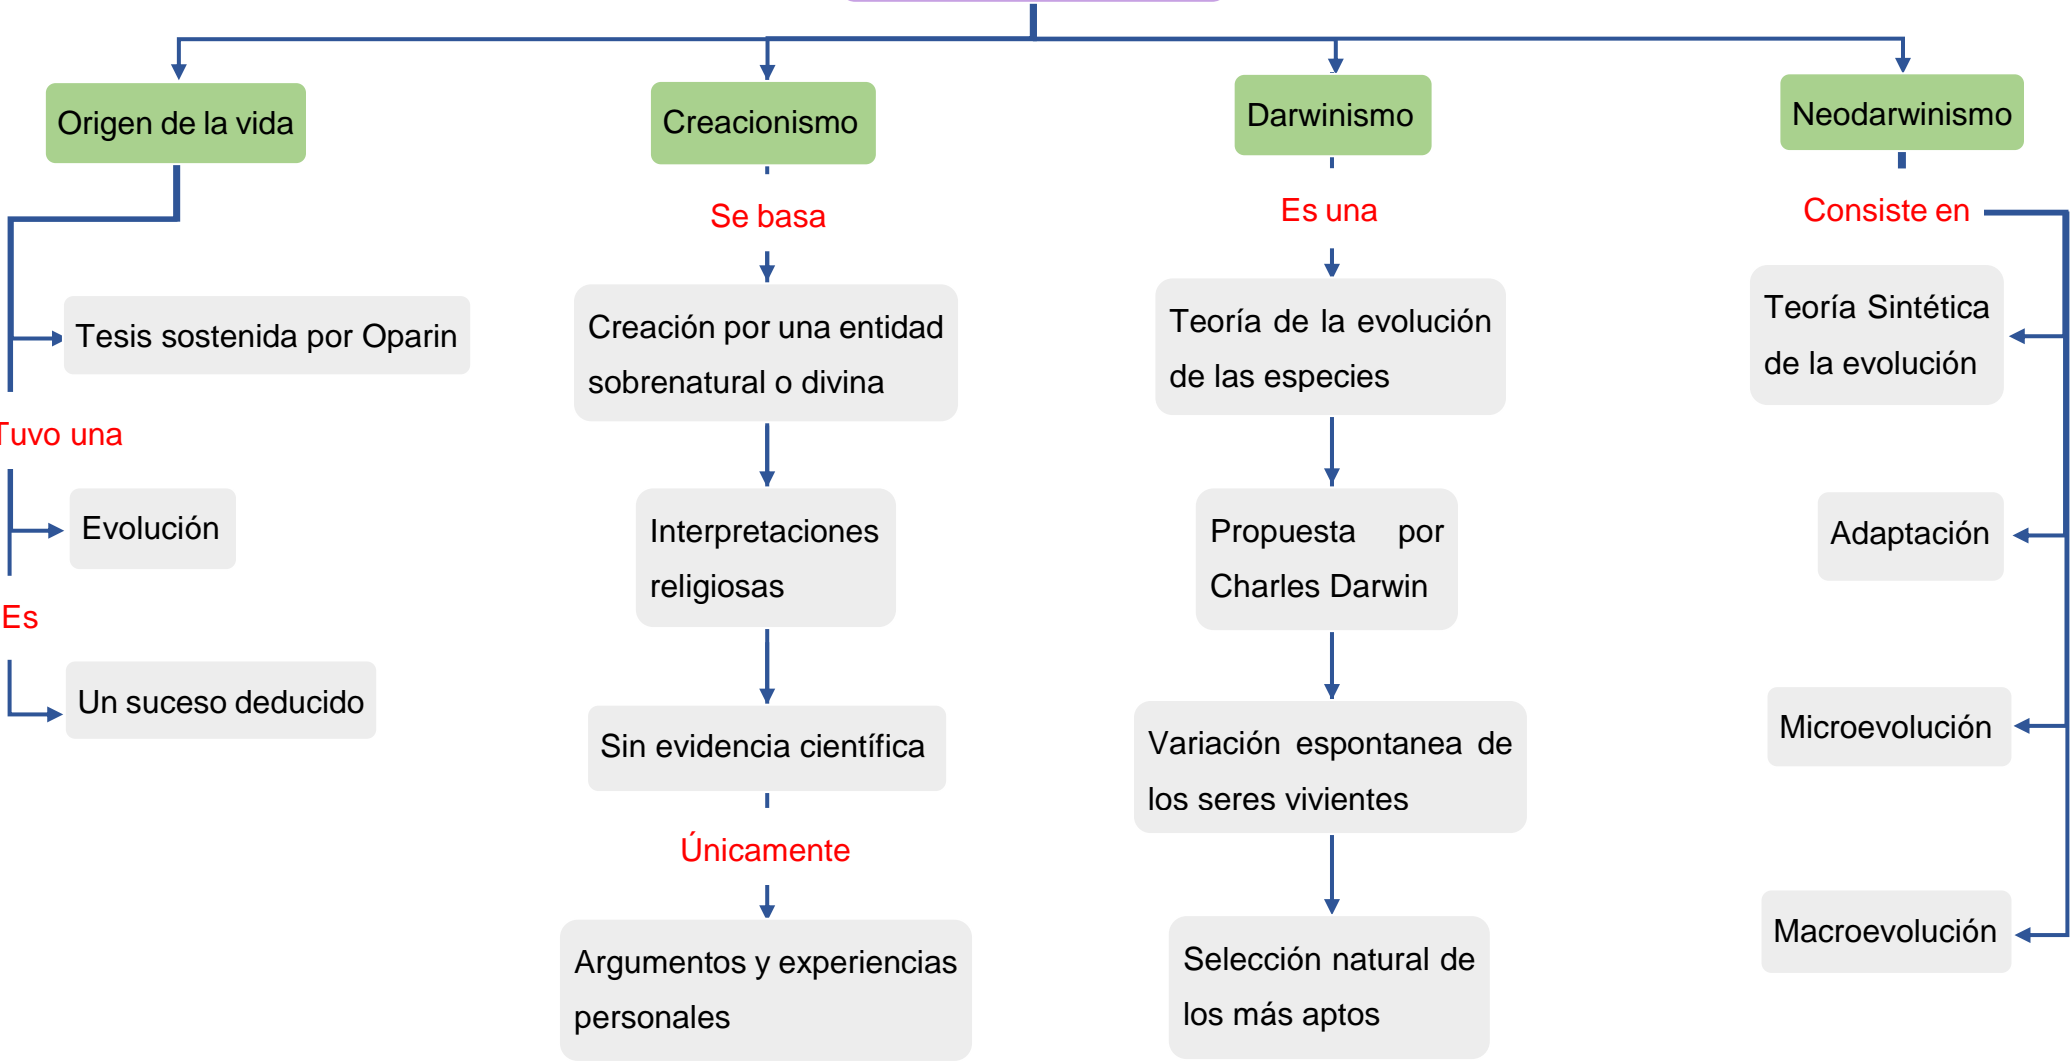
Origen de la vida

Tesis sostenida por Oparin

Tuvo una

Evolución

Es

Un suceso deducido

Creacionismo

Se basa

Creación por una entidad sobrenatural o divina

Interpretaciones religiosas

Sin evidencia científica

Únicamente

Argumentos y experiencias personales

Darwinismo

Es una

Teoría de la evolución de las especies

Propuesta por Charles Darwin

Variación espontanea de los seres vivientes

Selección natural de los más aptos

Neodarwinismo

Consiste en

Teoría Sintética de la evolución

Adaptación

Microevolución

Macroevolución